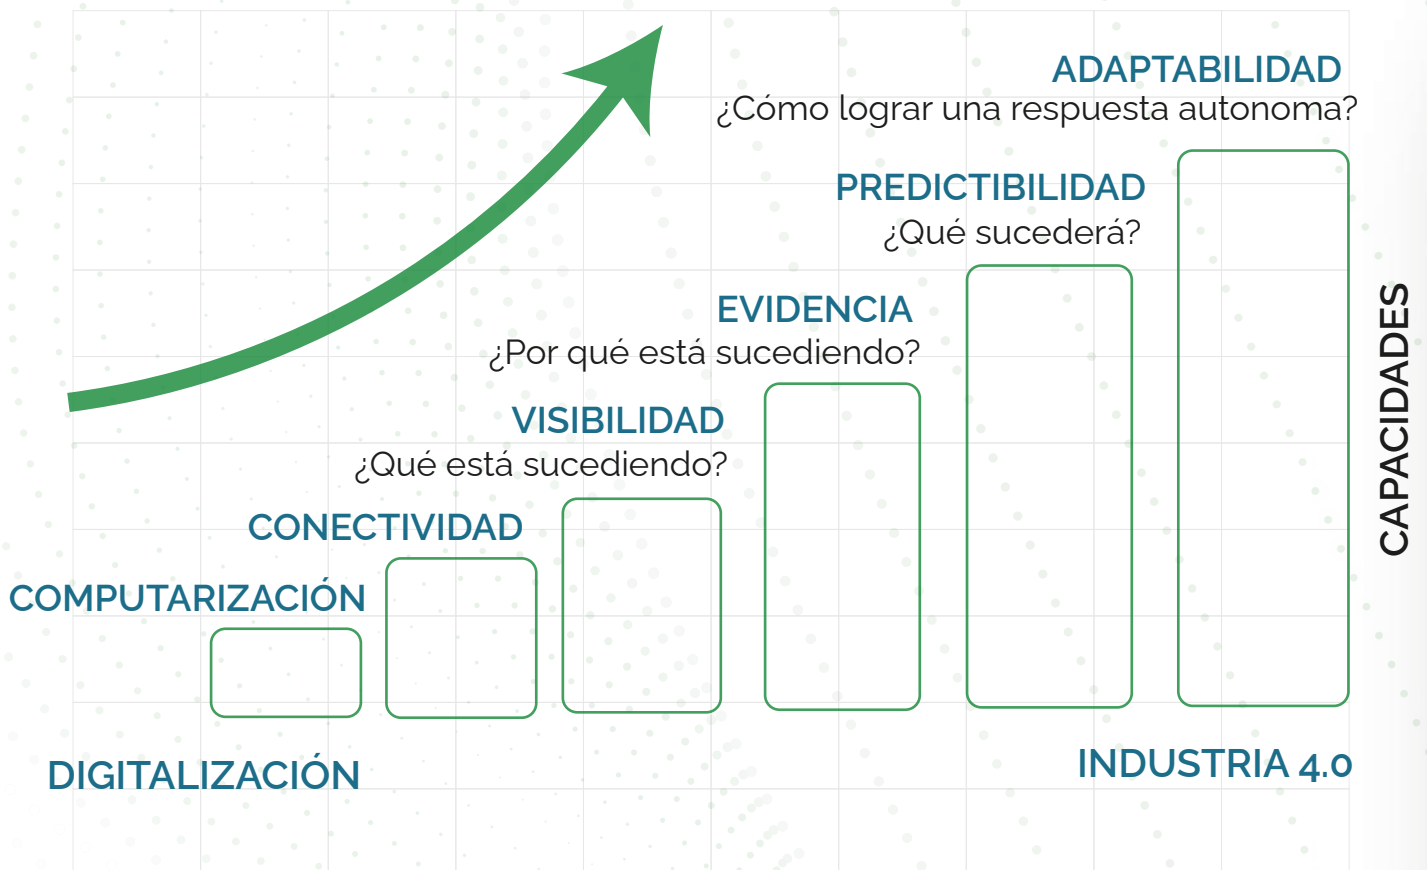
ADAPTABILIDAD
¿Cómo lograr una respuesta autonoma?

PREDICTIBILIDAD
¿Qué sucederá?

EVIDENCIA
¿Por qué está sucediendo?

VISIBILIDAD
¿Qué está sucediendo?

CONECTIVIDAD

COMPUTARIZACIÓN

CAPACIDADES

DIGITALIZACIÓN

INDUSTRIA 4.0